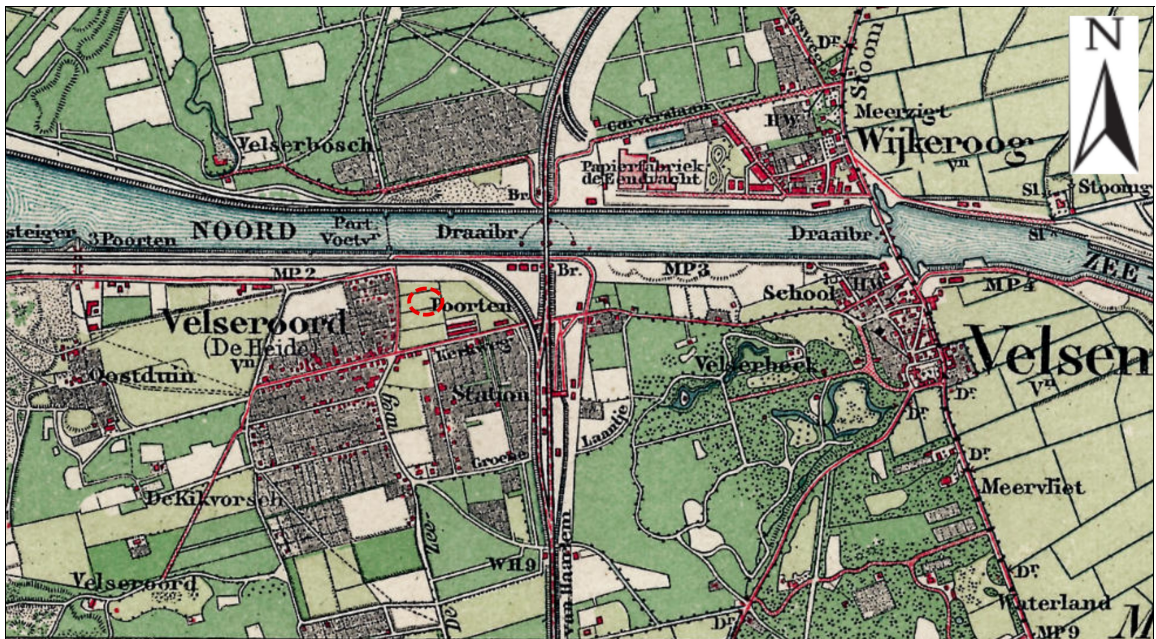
N

Velserbosch

Carverslaan

H.W.

Meerzigt

Wijkeroog

Vn

Stoom

Dr.

Papierfabriek de Eendracht

Br.

Sl.

Stoomg

steiger

3 Poorten

NOORD

Part. Voetvr.

Draaibr.

Draaibr.

Sl.

ZEE

MP 2

Br.

MP 3

School

Hal.

MP 4

Poorten

Velseroord

(De Heide)

Vn

Kerkweg

Oostduin

Station

Velserbeek

Velsen

Vn

Dr.

Dr.

Laantje

Groese

Meervliet

De Kikvorsch

De Zee

WH 9

van Haarlem

Dr.

Velseroord

Waterland

MP 9

M